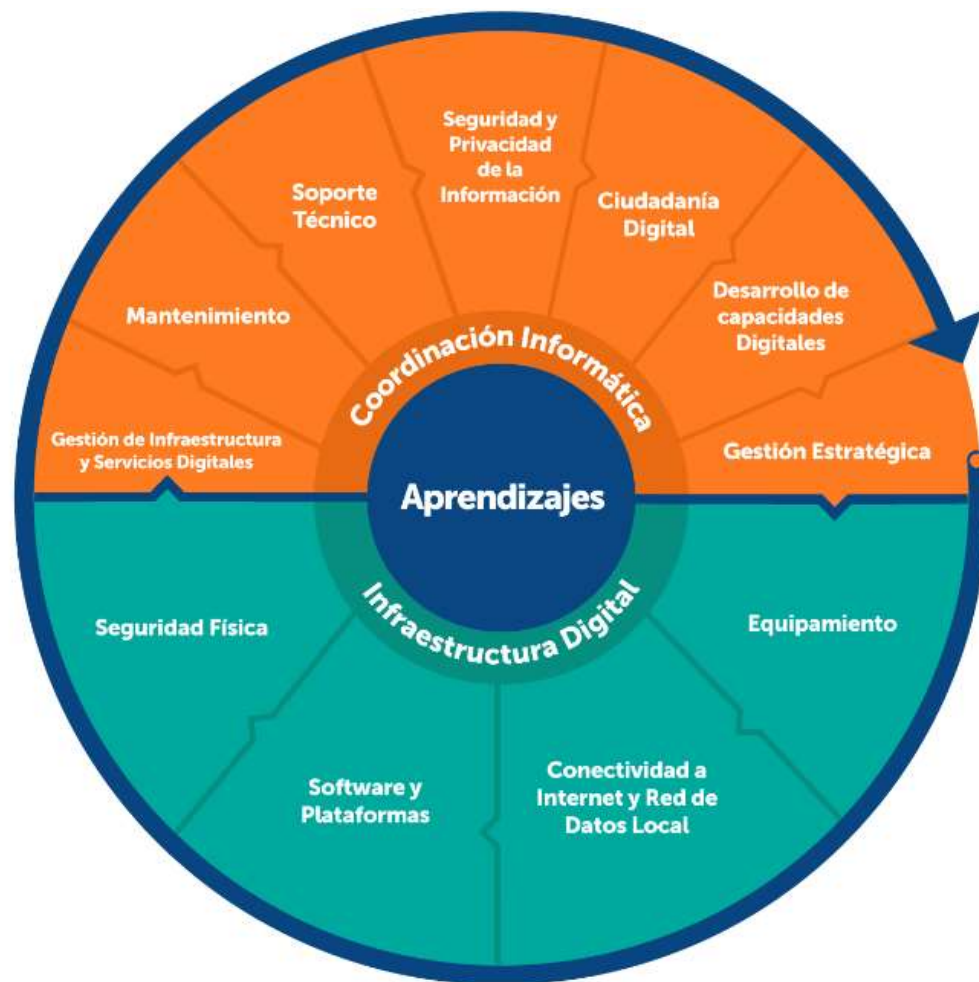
Seguridad y Privacidad de la Información

Soporte Técnico

Ciudadanía Digital

Mantenimiento

Desarrollo de capacidades Digitales

Coordinación Informática

Gestión de Infraestructura y Servicios Digitales

Gestión Estratégica

Aprendizajes

Infraestructura Digital

Seguridad Física

Equipamiento

Software y Plataformas

Conectividad a Internet y Red de Datos Local